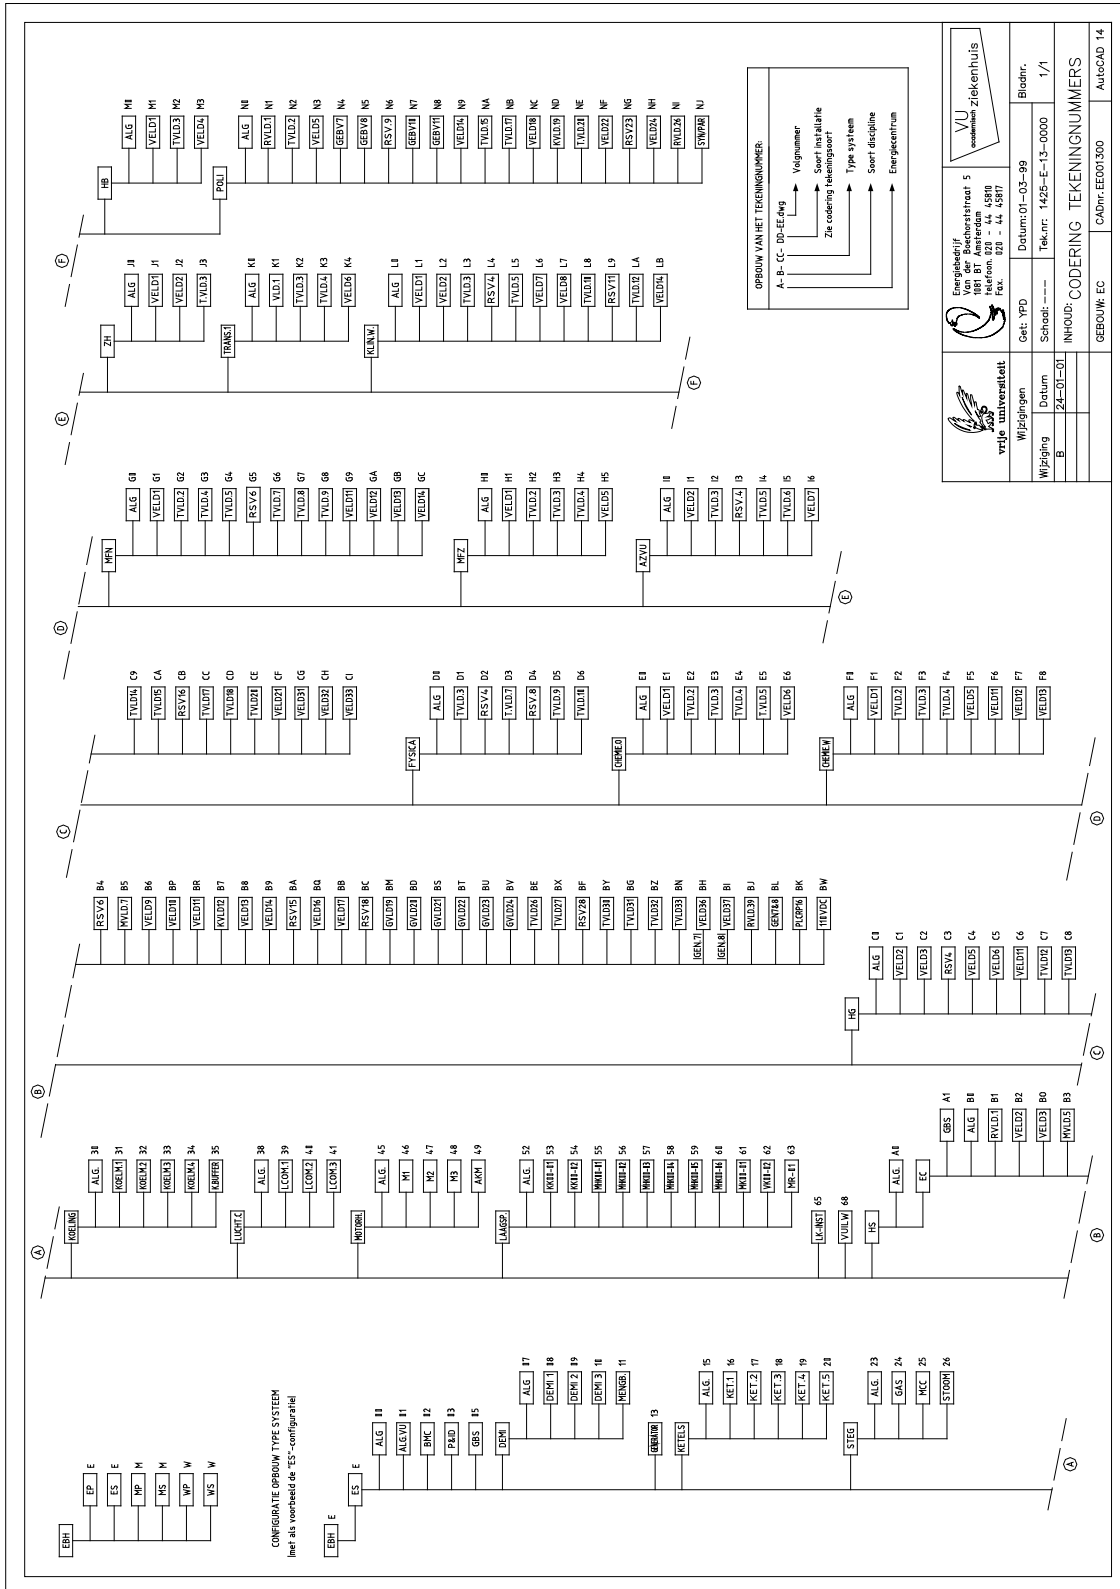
EBH
EP E
ES E
MP M
MS M
WP W
WS W

CONFIGURATIE OPBOUW TYPE SYSTEEM
(met als voorbeeld de "ES"-configuratie)

EBH E
ES E
ALG 00
ALG.VU 01
BHC 02
P&ID 03
GBS 05
DEMI
ALG 07
DEMI 1 08
DEMI 2 09
DEMI 3 10
MENGB. 11
GENERATOR 13
KETELS
ALG. 15
KET.1 16
KET.2 17
KET.3 18
KET.4 19
KET.5 20
STEG
ALG. 23
GAS 24
MCC 25
STOOM 26

A

A
KOELING
ALG. 30
KOELM.1 31
KOELM.2 32
KOELM.3 33
KOELM.4 34
KBUFFER 35
LUCHT.C
ALG. 38
LCOM.1 39
LCOM.2 40
LCOM.3 41
MOTORH.
ALG. 45
M1 46
M2 47
M3 48
AKM 49
LAAGSP.
ALG. 52
KK01-01 53
KK01-02 54
MKK01-01 55
MKK01-02 56
MKK01-03 57
MKK01-04 58
MKK01-05 59
MKK01-06 60
VK01-01 61
VK01-02 62
MR-E1 63
LK-INST 65
VUILW 68
HS
ALG. A0
EC
GBS A1
ALG B0
RVLD.1 B1
VELD2 B2
VELD3 B0
MVLD.5 B3

B

B
RSV6 B4
MVLD.7 B5
VELD9 B6
VELD10 BP
VELD11 BR
KVLD12 B7
VELD13 B8
VELD14 B9
RSV15 BA
VELD16 BQ
VELD17 BB
RSV18 BC
GVLD19 BM
GVLD20 BD
GVLD21 BS
GVLD22 BT
GVLD23 BU
GVLD24 BV
TVLD26 BE
TVLD27 BX
RSV28 BF
TVLD30 BY
TVLD31 BG
TVLD32 BZ
TVLD33 BN
GEN.7 VELD36 BH
GEN.8 VELD37 BI
RVLD.39 BJ
GEN7&8 BL
PLCRP16 BK
110VDC BW
HG
ALG C0
VELD2 C1
VELD3 C2
RSV4 C3
VELD5 C4
VELD6 C5
VELD11 C6
TVLD12 C7
TVLD13 C8

C

C
TVLD14 C9
TVLD15 CA
RSV16 CB
TVLD17 CC
TVLD18 CD
TVLD20 CE
VELD21 CF
VELD31 CG
VELD32 CH
VELD33 CI
FYSICA
ALG D0
TVLD.3 D1
RSV4 D2
TVLD.7 D3
RSV.8 D4
TVLD.9 D5
TVLD.11 D6
CHEMIE.O
ALG E0
VELD1 E1
TVLD.2 E2
TVLD.3 E3
TVLD.4 E4
T.VLD.5 E5
VELD6 E6
CHEMIE.W
ALG F0
VELD1 F1
TVLD.2 F2
TVLD3 F3
TVLD.4 F4
VELD5 F5
VELD11 F6
VELD12 F7
VELD13 F8

D

D
MFN
ALG G0
VELD1 G1
TVLD.2 G2
TVLD.4 G3
TVLD.5 G4
RSV6 G5
TVLD.7 G6
TVLD.8 G7
TVLD.9 G8
VELD11 G9
VELD12 GA
VELD13 GB
VELD14 GC
MFZ
ALG H0
VELD1 H1
TVLD.2 H2
TVLD.3 H3
TVLD.4 H4
VELD5 H5
AZVU
ALG I0
VELD2 I1
TVLD.3 I2
RSV.4 I3
TVLD.5 I4
TVLD.6 I5
VELD7 I6

E

E
ZH
ALG J0
VELD1 J1
VELD2 J2
T.VLD.3 J3
TRANS.1
ALG K0
VLD.1 K1
TVLD.3 K2
TVLD.4 K3
VELD6 K4
KLIN.W.
ALG L0
VELD1 L1
VELD2 L2
TVLD.3 L3
RSV.4 L4
TVLD.5 L5
VELD7 L6
VELD8 L7
TVLD.11 L8
RSV11 L9
TVLD.12 LA
VELD14 LB

F

F
HB
ALG M0
VELD1 M1
TVLD.3 M2
VELD4 M3
POLI
ALG N0
RVLD.1 N1
TVLD.2 N2
VELD5 N3
GEBV7 N4
GEBV8 N5
RSV.9 N6
GEBV10 N7
GEBV11 N8
VELD14 N9
TVLD.15 NA
TVLD.17 NB
VELD18 NC
KVLD.19 ND
T.VLD.21 NE
VELD22 NF
RSV23 NG
VELD24 NH
RVLD.26 NI
SYN/PAR NJ

OPBOUW VAN HET TEKENINGNUMMER:
A- B- CC- DD-EE.dwg
Volgnummer
Soort installatie
Zie codering tekeningsoort
Type systeem
Soort discipline
Energiecentrum

vrije universiteit
Energiebedrijf
Van der Boechorststraat 5
1081 BT Amsterdam
telefoon. 020 - 44 45810
Fax. 020 - 44 45817
VU academisch ziekenhuis
Wijzigingen
Wijziging | Datum
B | 24-01-01
Get: YPD
Datum: 01-03-99
Bladnr.
Schaal: ---
Tek.nr: 1425-E-13-0000
1/1
INHOUD: CODERING TEKENINGNUMMERS
GEBOUW: EC
CADnr. EE001300
AutoCAD 14